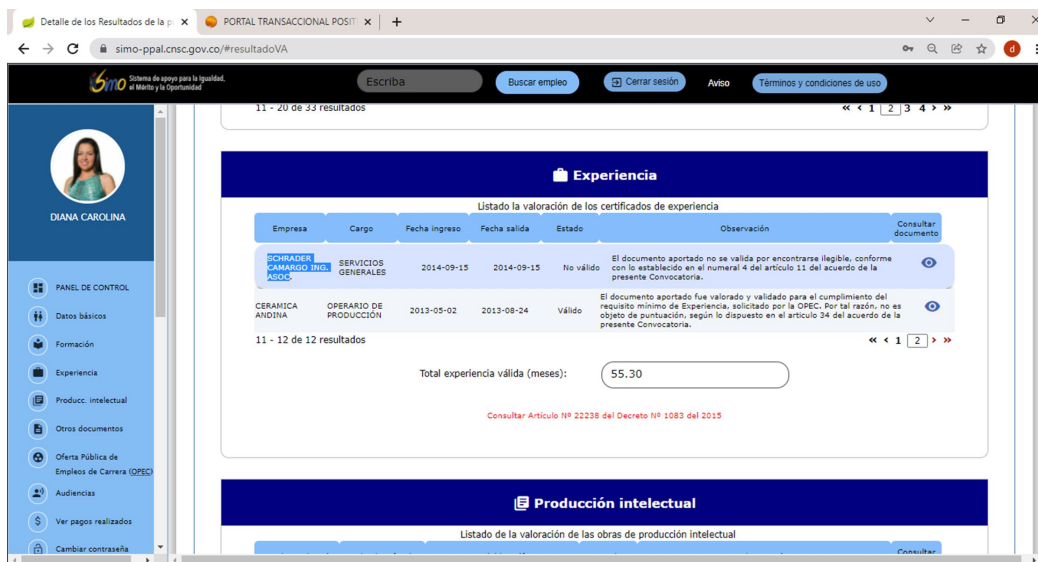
Detalle de los Resultados de la p ×
PORTAL TRANSACCIONAL POSIT ×
+

simo-ppal.cnsc.gov.co/#resultadoVA

simo Sistema de apoyo para la Igualdad, el Mérito y la Oportunidad
Escriba
Buscar empleo
Cerrar sesión
Aviso
Términos y condiciones de uso

DIANA CAROLINA

PANEL DE CONTROL
Datos básicos
Formación
Experiencia
Producc. intelectual
Otros documentos
Oferta Pública de Empleos de Carrera (OPEC)
Audiencias
Ver pagos realizados
Cambiar contraseña

11 - 20 de 33 resultados
« ‹ 1 2 3 4 › »

Experiencia

Listado la valoración de los certificados de experiencia

| Empresa | Cargo | Fecha ingreso | Fecha salida | Estado | Observación | Consultar documento |
|---|---|---|---|---|---|---|
| SCHRADER CAMARGO ING. ASOC | SERVICIOS GENERALES | 2014-09-15 | 2014-09-15 | No válido | El documento aportado no se valida por encontrarse ilegible, conforme con lo establecido en el numeral 4 del artículo 11 del acuerdo de la presente Convocatoria. | |
| CERAMICA ANDINA | OPERARIO DE PRODUCCIÓN | 2013-05-02 | 2013-08-24 | Válido | El documento aportado fue valorado y validado para el cumplimiento del requisito mínimo de Experiencia, solicitado por la OPEC. Por tal razón, no es objeto de puntuación, según lo dispuesto en el artículo 34 del acuerdo de la presente Convocatoria. | |

11 - 12 de 12 resultados
« ‹ 1 2 › »

Total experiencia válida (meses): 55.30

Consultar Artículo Nº 22238 del Decreto Nº 1083 del 2015

Producción intelectual

Listado de la valoración de las obras de producción intelectual

Consultar